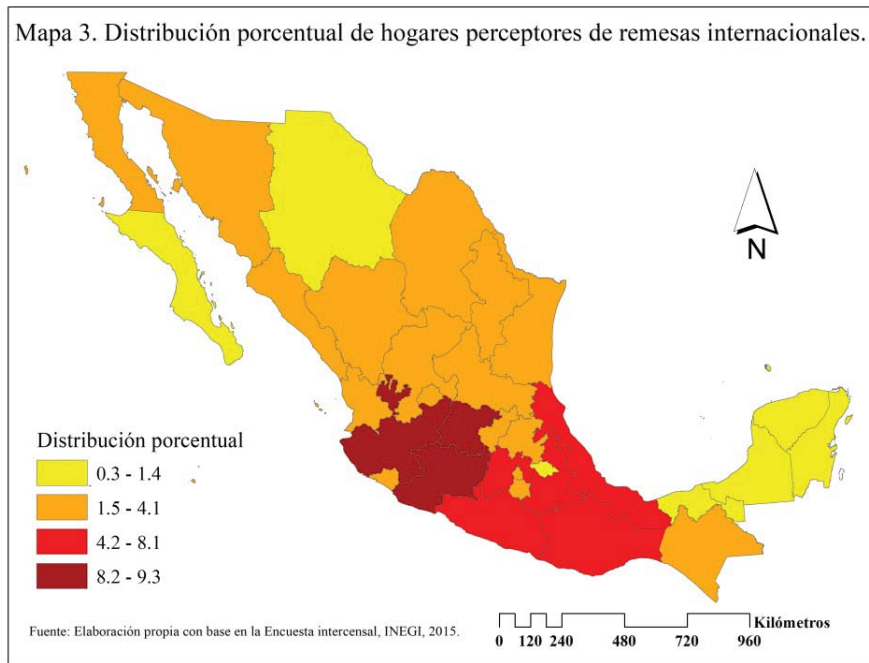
Mapa 3. Distribución porcentual de hogares perceptores de remesas internacionales.

N

Distribución porcentual
0.3 - 1.4
1.5 - 4.1
4.2 - 8.1
8.2 - 9.3

Fuente: Elaboración propia con base en la Encuesta intercensal, INEGI, 2015.

Kilómetros
0 120 240 480 720 960